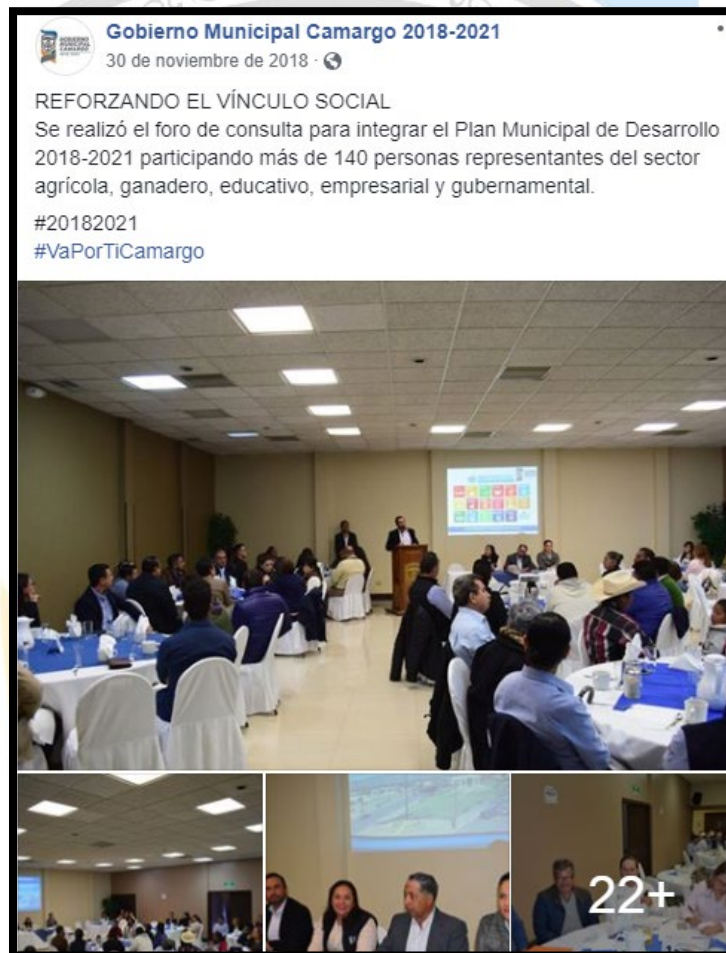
Gobierno Municipal Camargo 2018-2021
30 de noviembre de 2018 ·

REFORZANDO EL VÍNCULO SOCIAL
Se realizó el foro de consulta para integrar el Plan Municipal de Desarrollo 2018-2021 participando más de 140 personas representantes del sector agrícola, ganadero, educativo, empresarial y gubernamental.

#20182021
#VaPorTiCamargo

22+